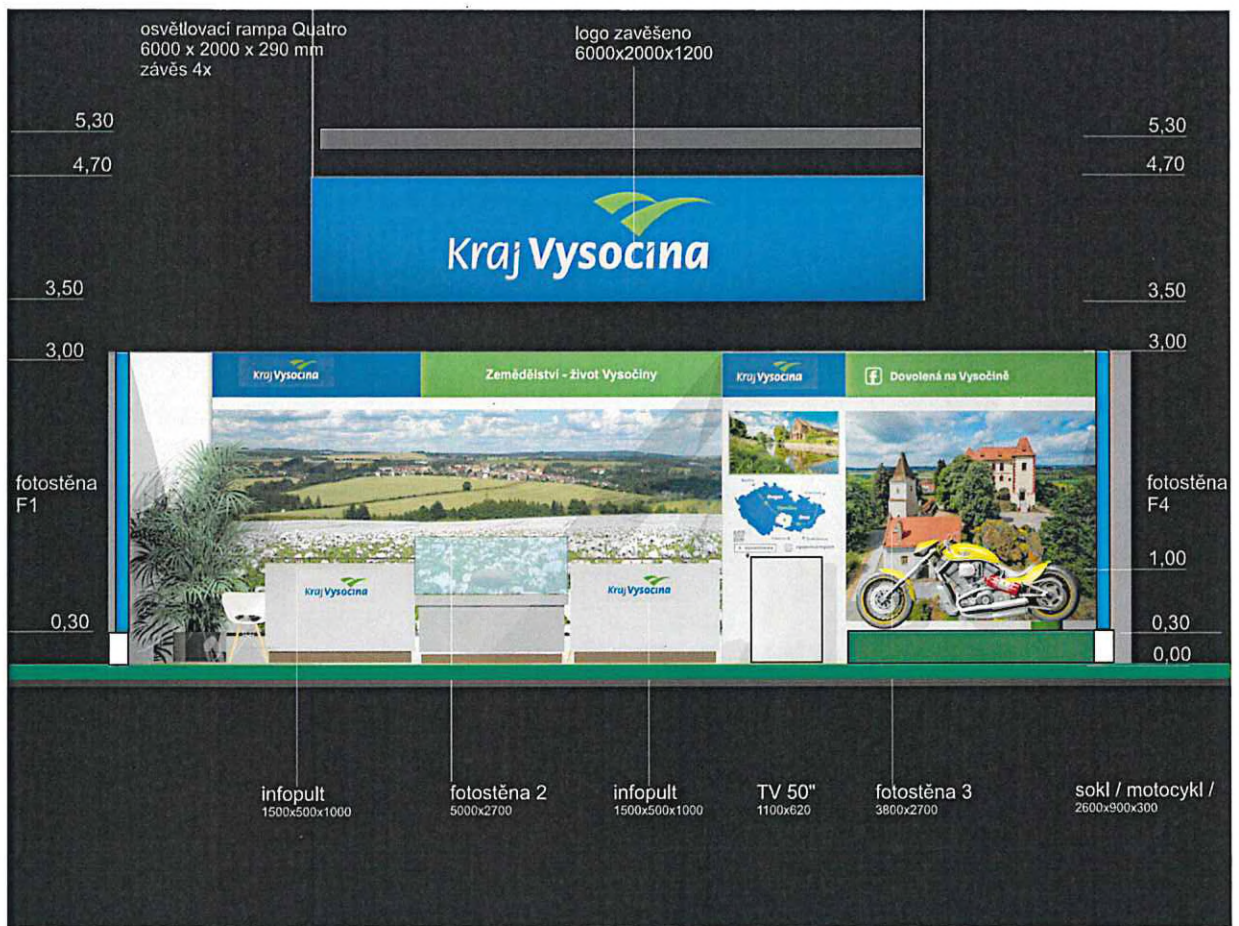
osvětlovací rampa Quatro
6000 x 2000 x 290 mm
závěs 4x

logo zavěšeno
6000x2000x1200

5,30
4,70

5,30
4,70

Kraj Vysočina

3,50

3,50

3,00

3,00

Kraj Vysočina

Zemědělství - život Vysočiny

Kraj Vysočina

Dovolená na Vysočině

fotostěna
F1

fotostěna
F4

1,00

Kraj Vysočina

Kraj Vysočina

0,30

0,30
0,00

infopult
1500x500x1000

fotostěna 2
5000x2700

infopult
1500x500x1000

TV 50"
1100x620

fotostěna 3
3800x2700

sokl / motocykl /
2600x900x300